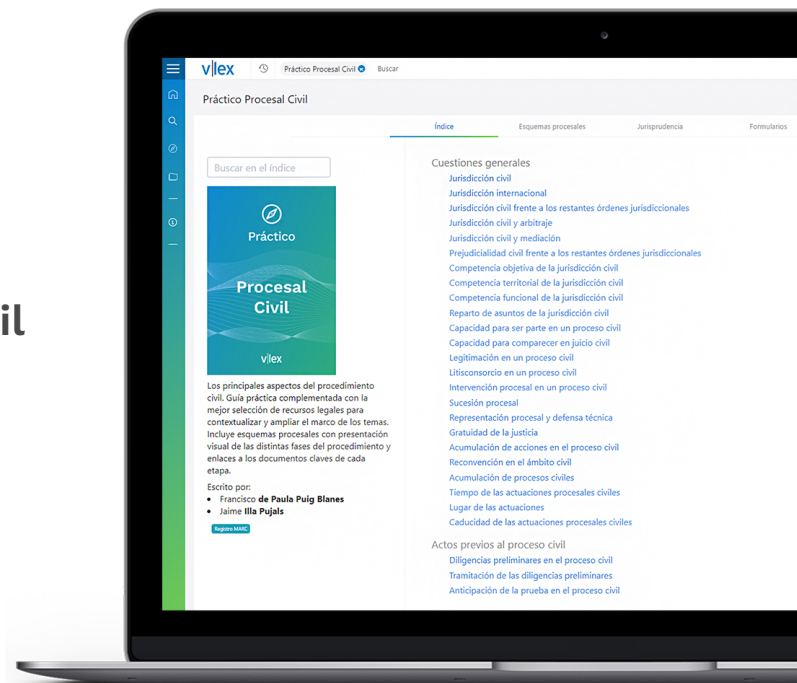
il

v|lex
Práctico Procesal Civil
Buscar

Práctico Procesal Civil

Índice
Esquemas procesales
Jurisprudencia
Formularios

Buscar en el índice

Práctico
Procesal Civil
v|lex

Los principales aspectos del procedimiento civil. Guía práctica complementada con la mejor selección de recursos legales para contextualizar y ampliar el marco de los temas. Incluye esquemas procesales con presentación visual de las distintas fases del procedimiento y enlaces a los documentos claves de cada etapa.

Escrito por:
- Francisco de Paula Puig Blanes
- Jaime Illa Pujals

Registro MARC

Cuestiones generales
Jurisdicción civil
Jurisdicción internacional
Jurisdicción civil frente a los restantes órdenes jurisdiccionales
Jurisdicción civil y arbitraje
Jurisdicción civil y mediación
Prejudicialidad civil frente a los restantes órdenes jurisdiccionales
Competencia objetiva de la jurisdicción civil
Competencia territorial de la jurisdicción civil
Competencia funcional de la jurisdicción civil
Reparto de asuntos de la jurisdicción civil
Capacidad para ser parte en un proceso civil
Capacidad para comparecer en juicio civil
Legitimación en un proceso civil
Litisconsorcio en un proceso civil
Intervención procesal en un proceso civil
Sucesión procesal
Representación procesal y defensa técnica
Gratuidad de la justicia
Acumulación de acciones en el proceso civil
Reconvención en el ámbito civil
Acumulación de procesos civiles
Tiempo de las actuaciones procesales civiles
Lugar de las actuaciones
Caducidad de las actuaciones procesales civiles

Actos previos al proceso civil
Diligencias preliminares en el proceso civil
Tramitación de las diligencias preliminares
Anticipación de la prueba en el proceso civil